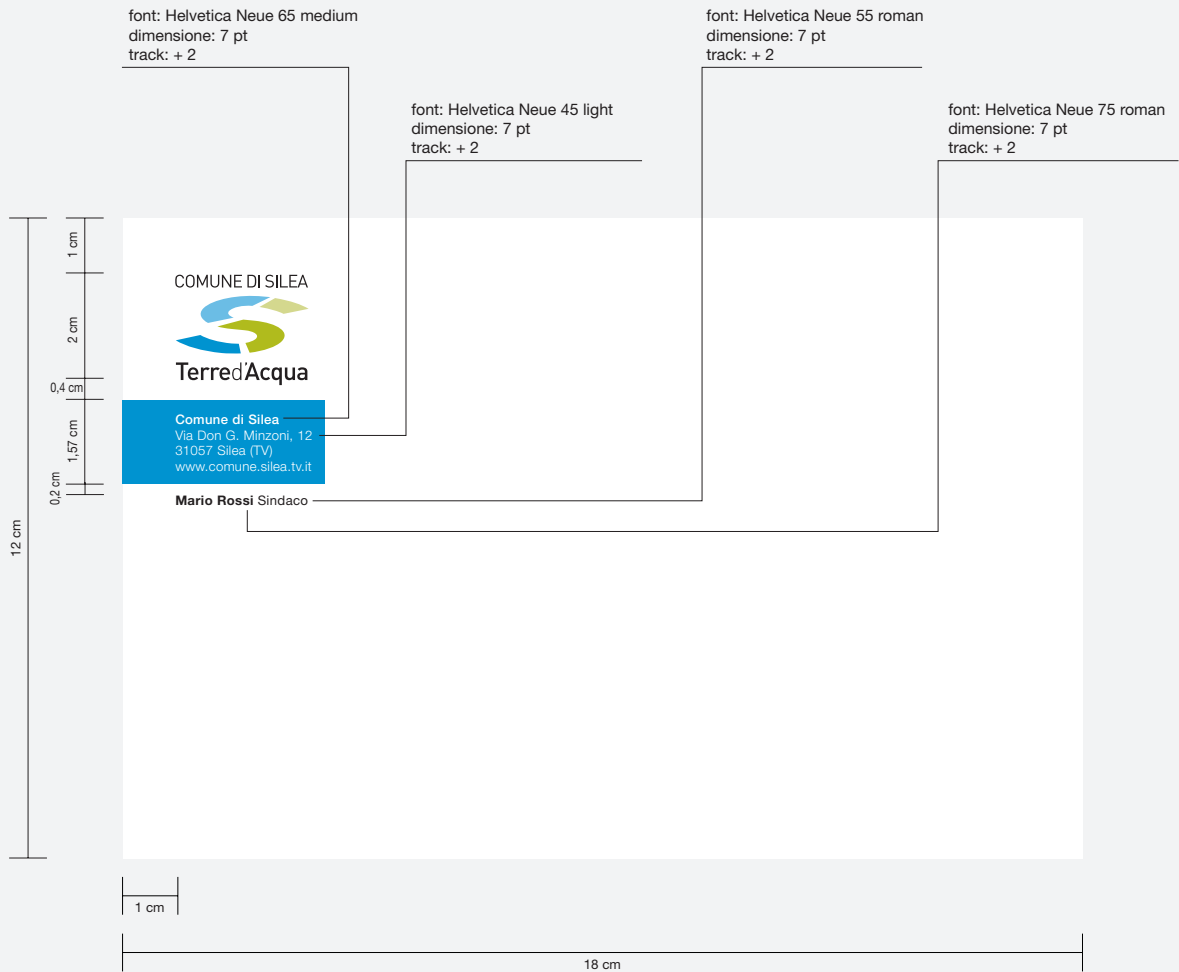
font: Helvetica Neue 65 medium
dimensione: 7 pt
track: + 2

font: Helvetica Neue 45 light
dimensione: 7 pt
track: + 2

font: Helvetica Neue 55 roman
dimensione: 7 pt
track: + 2

font: Helvetica Neue 75 roman
dimensione: 7 pt
track: + 2

1 cm

2 cm

0,4 cm

1,57 cm

0,2 cm

12 cm

COMUNE DI SILEA

Terred'Acqua

Comune di Silea
Via Don G. Minzoni, 12
31057 Silea (TV)
www.comune.silea.tv.it

Mario Rossi Sindaco

1 cm

18 cm